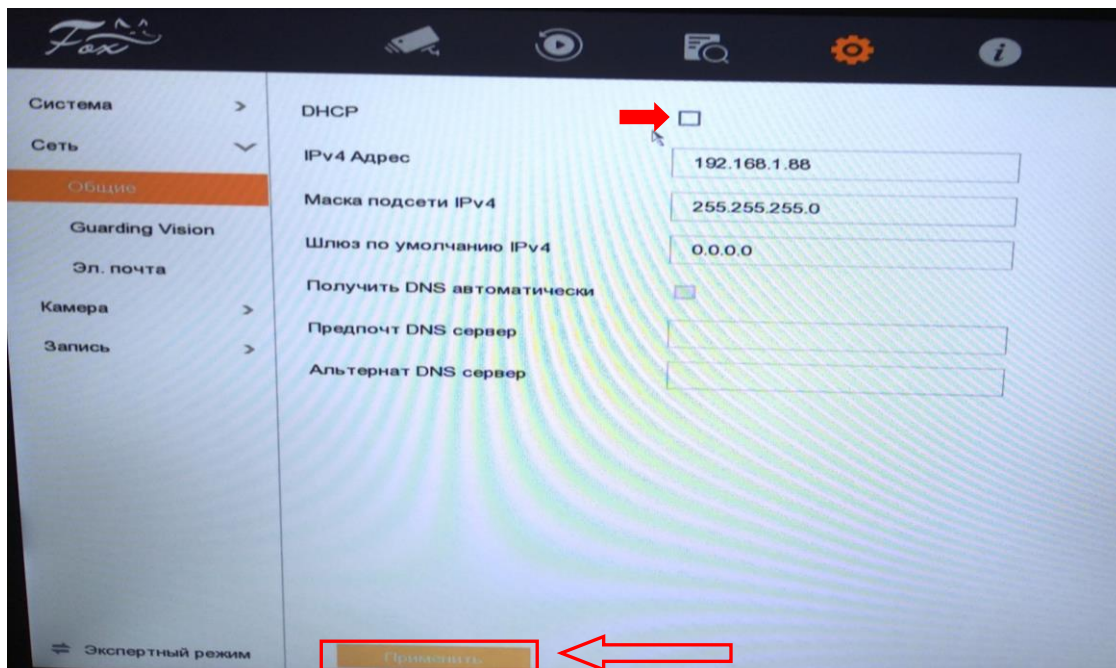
Fox

Система >
Сеть
Общие
Guarding Vision
Эл. почта
Камера >
Запись >

DHCP
IPv4 Адрес 192.168.1.88
Маска подсети IPv4 255.255.255.0
Шлюз по умолчанию IPv4 0.0.0.0
Получить DNS автоматически
Предпочт DNS сервер
Альтернат DNS сервер

Экспертный режим

Применить